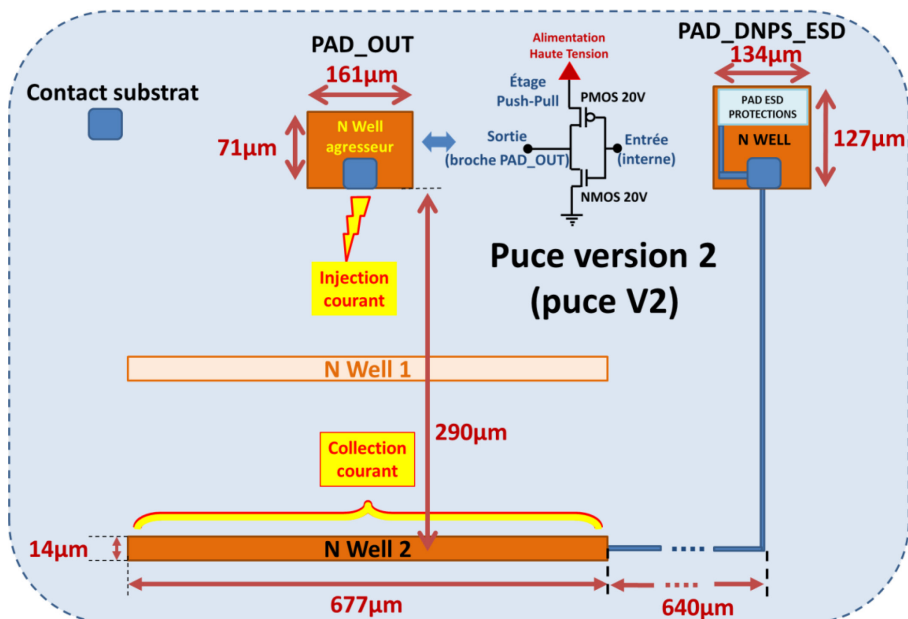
Contact substrat

PAD_OUT

161µm

71µm

N Well agresseur

Injection courant

Alimentation Haute Tension

Étage Push-Pull

PMOS 20V

Sortie (broche PAD_OUT)

Entrée (interne)

NMOS 20V

PAD_DNPS_ESD

134µm

PAD ESD PROTECTIONS

N WELL

127µm

Puce version 2 (puce V2)

N Well 1

290µm

Collection courant

14µm

N Well 2

677µm

640µm